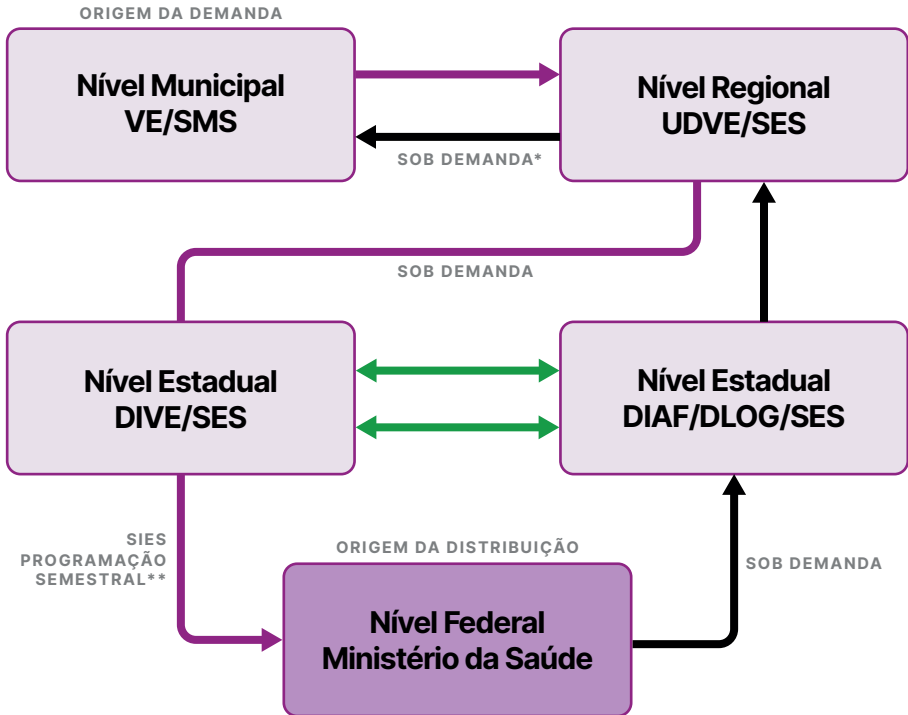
ORIGEM DA DEMANDA

Nível Municipal
VE/SMS

Nível Regional
UDVE/SES

SOB DEMANDA*

SOB DEMANDA

Nível Estadual
DIVE/SES

Nível Estadual
DIAF/DLOG/SES

SIES
PROGRAMAÇÃO
SEMESTRAL**

ORIGEM DA DISTRIBUIÇÃO

SOB DEMANDA

Nível Federal
Ministério da Saúde